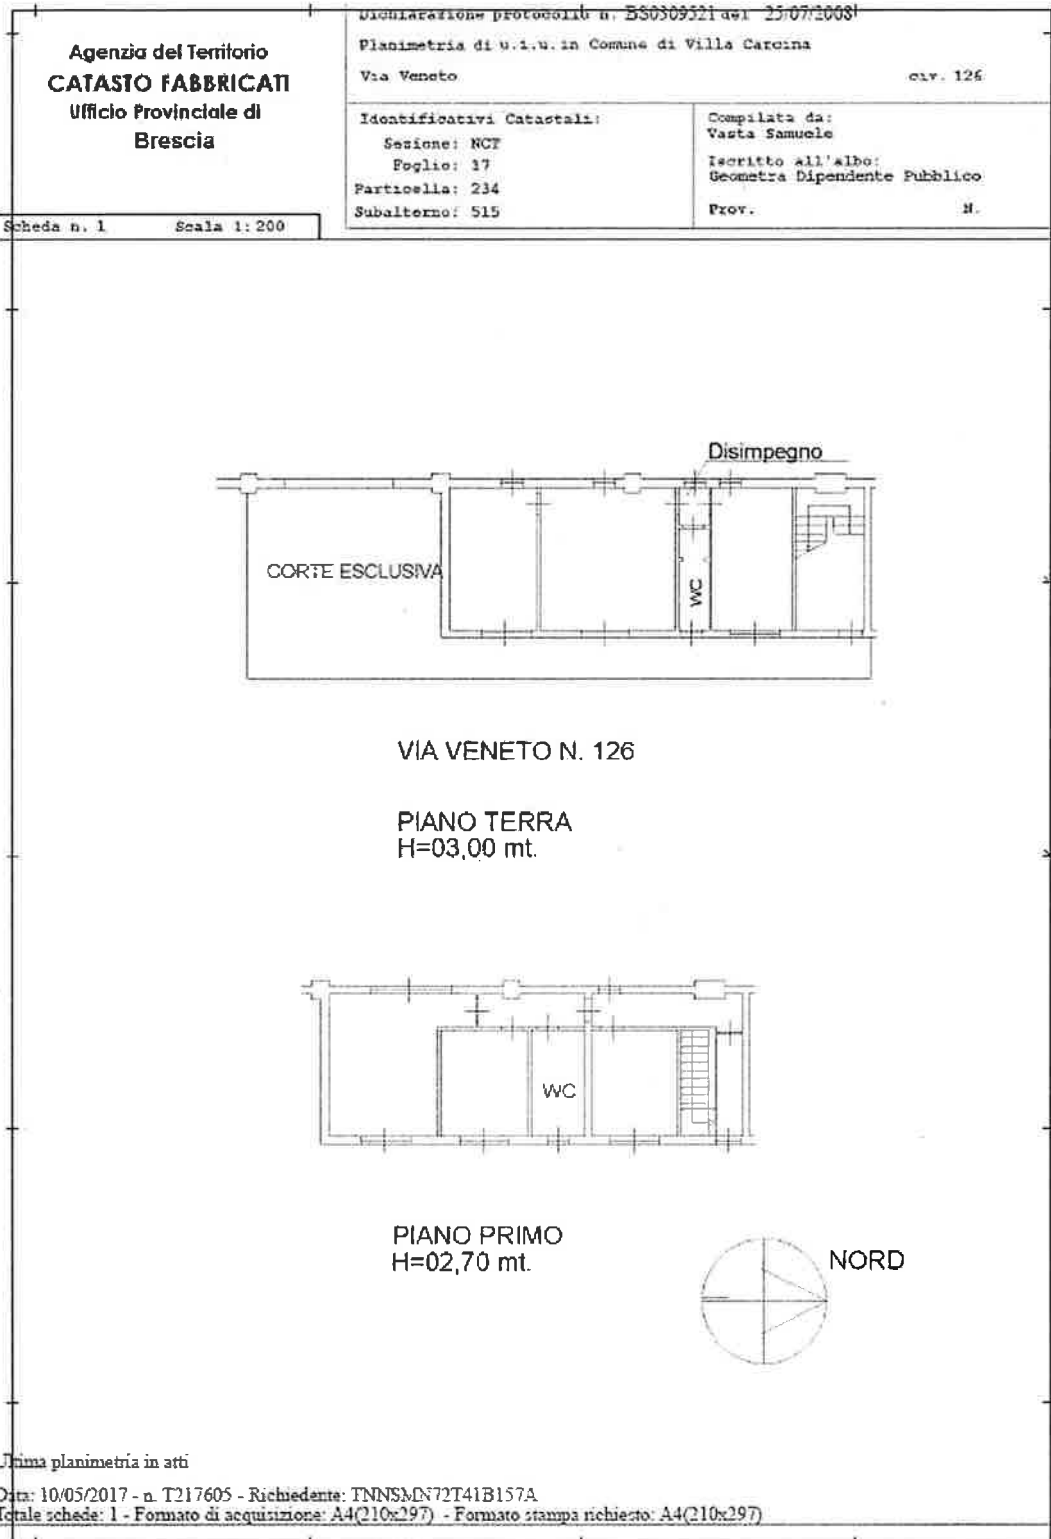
Agenzia del Territorio
CATASTO FABBRICATI
Ufficio Provinciale di
Brescia

Dichiarazione protocollo n. BS0309521 del 25/07/2008
Planimetria di u.i.u. in Comune di Villa Carcina
Via Veneto civ. 126

Identificativi Catastali:
Sezione: NCT
Foglio: 17
Particella: 234
Subalterno: 515

Compilata da:
Vasta Samuele
Iscritto all'albo:
Geometra Dipendente Pubblico
Prov. N.

Scheda n. 1 Scala 1: 200

Disimpegno

CORTE ESCLUSIVA

WC

VIA VENETO N. 126

PIANO TERRA
H=03,00 mt.

WC

PIANO PRIMO
H=02,70 mt.

NORD

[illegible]rima planimetria in atti

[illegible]ata: 10/05/2017 - n. T217605 - Richiedente: TNNSMN72T41B157A
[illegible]otale schede: 1 - Formato di acquisizione: A4(210x297) - Formato stampa richiesto: A4(210x297)